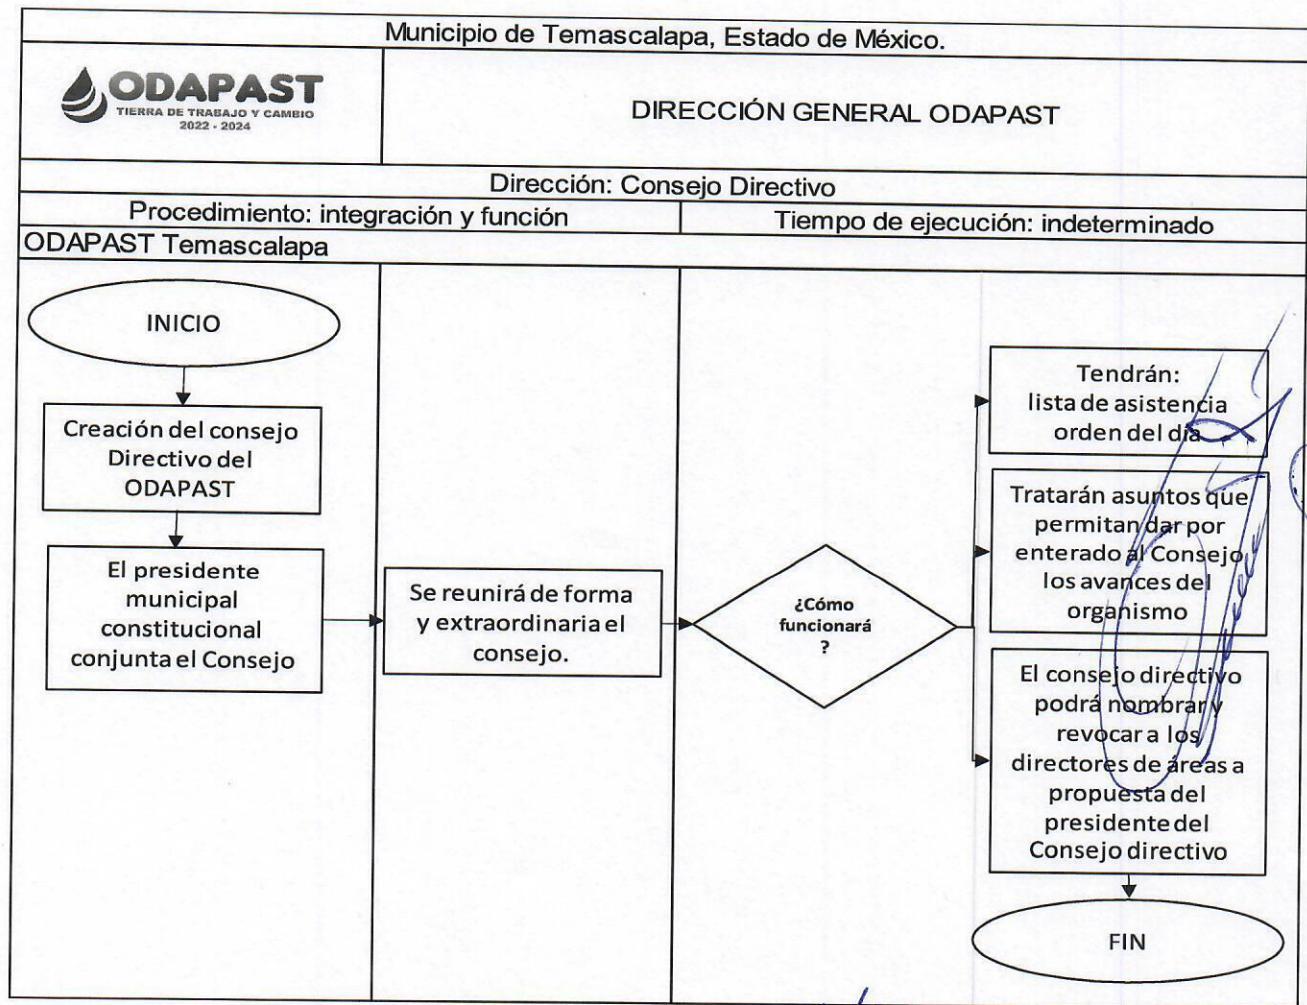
Municipio de Temascalapa, Estado de México.

ODAPAST
TIERRA DE TRABAJO Y CAMBIO
2022 - 2024

DIRECCIÓN GENERAL ODAPAST

Dirección: Consejo Directivo

Procedimiento: integración y función

Tiempo de ejecución: indeterminado

ODAPAST Temascalapa

INICIO

Creación del consejo Directivo del ODAPAST

El presidente municipal constitucional conjunta el Consejo

Se reunirá de forma y extraordinaria el consejo.

¿Cómo funcionará ?

Tendrán: lista de asistencia orden del día

Tratarán asuntos que permitan dar por enterado al Consejo los avances del organismo

El consejo directivo podrá nombrar y revocar a los directores de áreas a propuesta del presidente del Consejo directivo

FIN